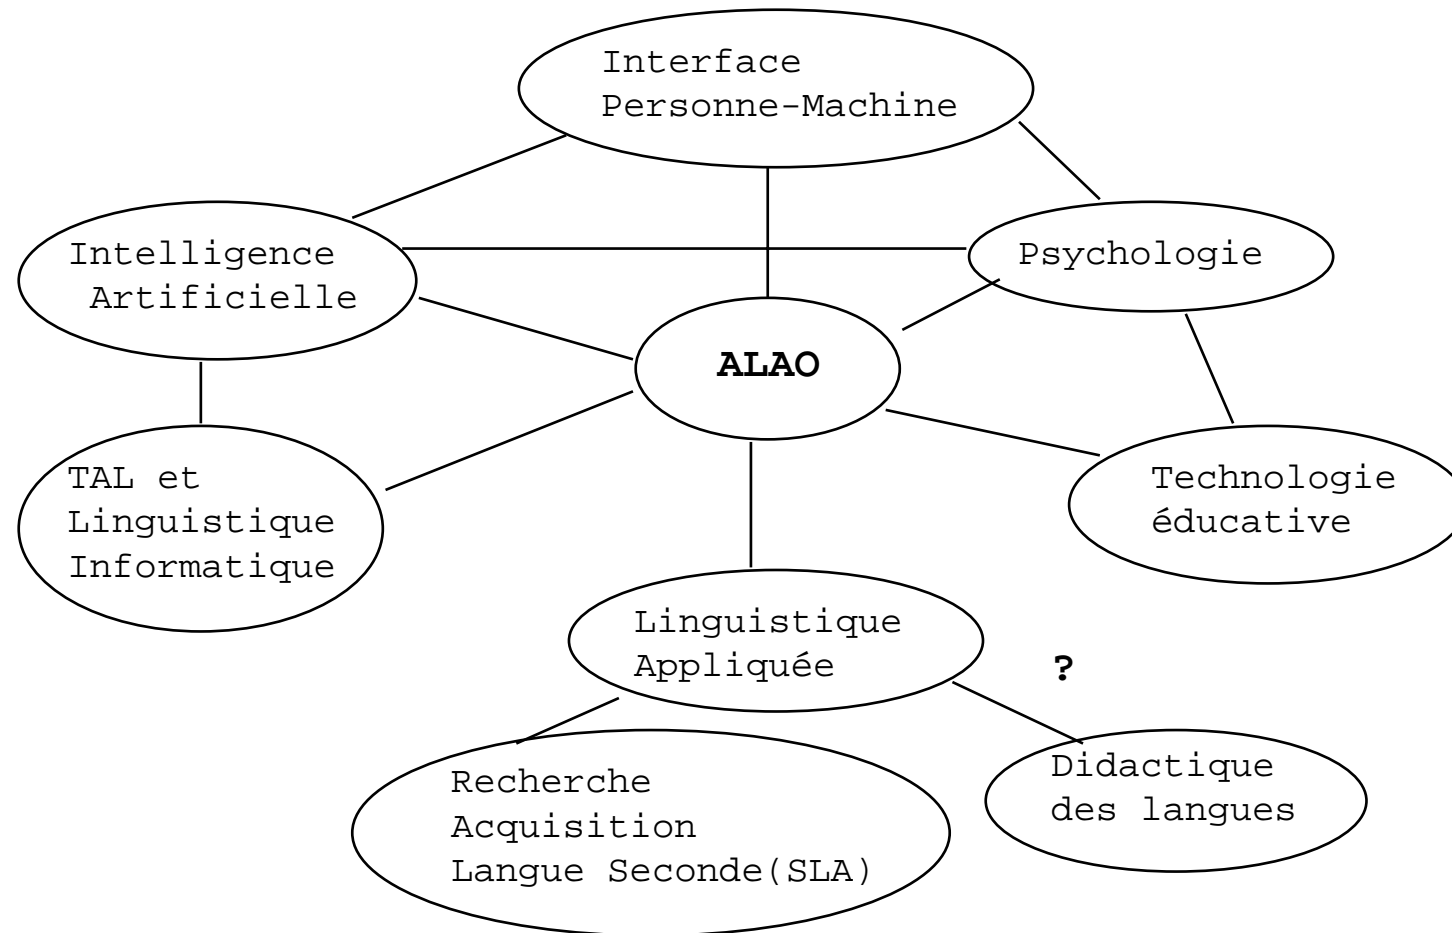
Interface
Personne-Machine

Intelligence
Artificielle

Psychologie

ALAO

TAL et
Linguistique
Informatique

Technologie
éducative

Linguistique
Appliquée

?

Recherche
Acquisition
Langue Seconde(SLA)

Didactique
des langues